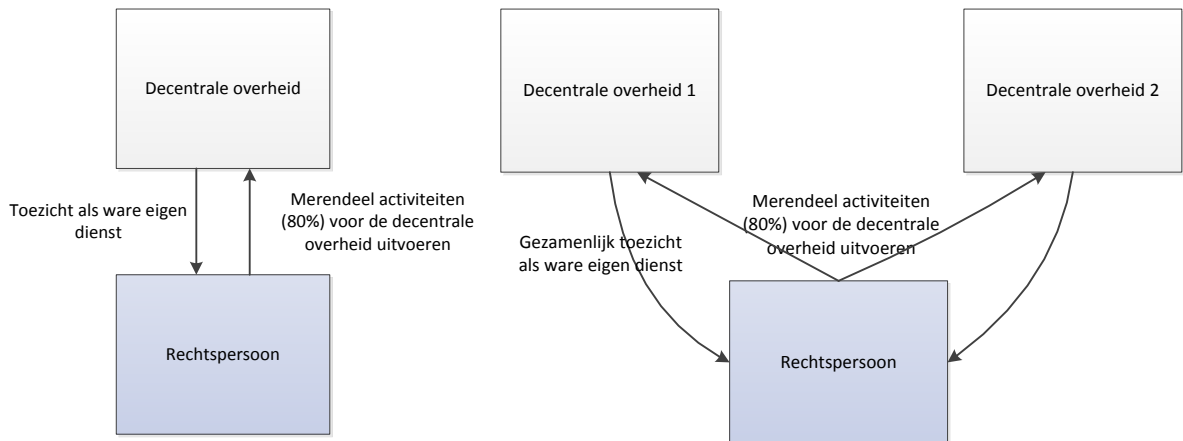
Decentrale overheid

Toezicht als ware eigen dienst

Merendeel activiteiten (80%) voor de decentrale overheid uitvoeren

Rechtspersoon

Decentrale overheid 1

Decentrale overheid 2

Merendeel activiteiten (80%) voor de decentrale overheid uitvoeren

Gezamenlijk toezicht als ware eigen dienst

Rechtspersoon